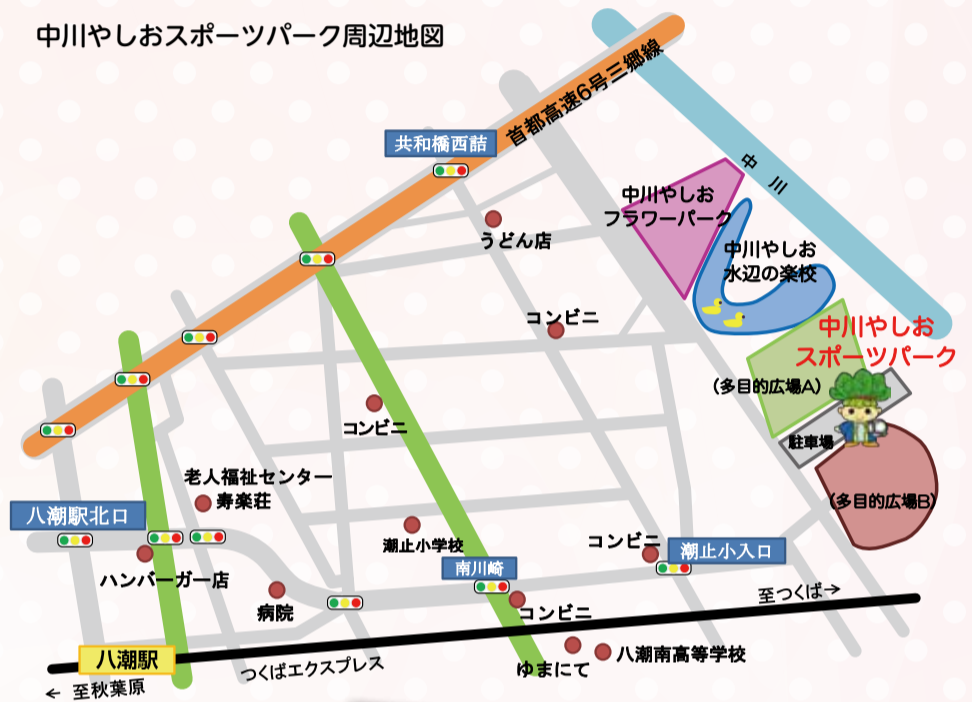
中川やしおスポーツパーク周辺地図

首都高速6号三郷線

共和橋西詰

中川

中川やしお
フラワーパーク

中川やしお
水辺の楽校

うどん店

コンビニ

中川やしお
スポーツパーク

（多目的広場A）

駐車場

（多目的広場B）

コンビニ

老人福祉センター
寿楽荘

八潮駅北口

潮止小学校

コンビニ

潮止小入口

ハンバーガー店

南川崎

病院

コンビニ

至つくば →

八潮駅

つくばエクスプレス

ゆまにて

八潮南高等学校

← 至秋葉原